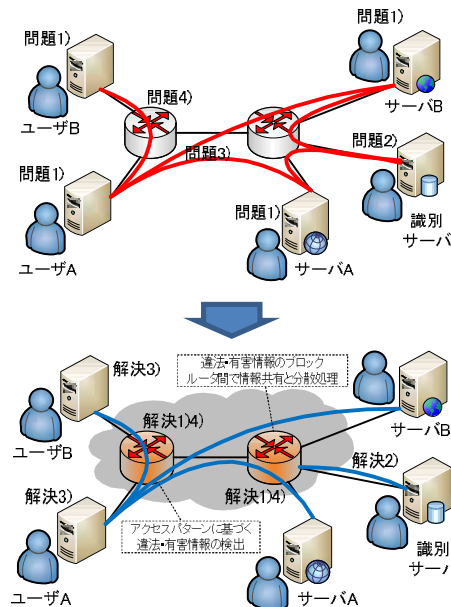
問題1)
ユーザB
問題1)
サーバB
問題4)
問題3)
問題2)
問題1)
識別サーバ
ユーザA
問題1)
サーバA

解決3)
違法・有害情報のブロック
ルータ間で情報共有と分散処理
ユーザB
解決1)4)
サーバB
解決2)
解決3)
解決1)4)
アクセスパターンに基づく
違法・有害情報の検出
識別サーバ
ユーザA
サーバA